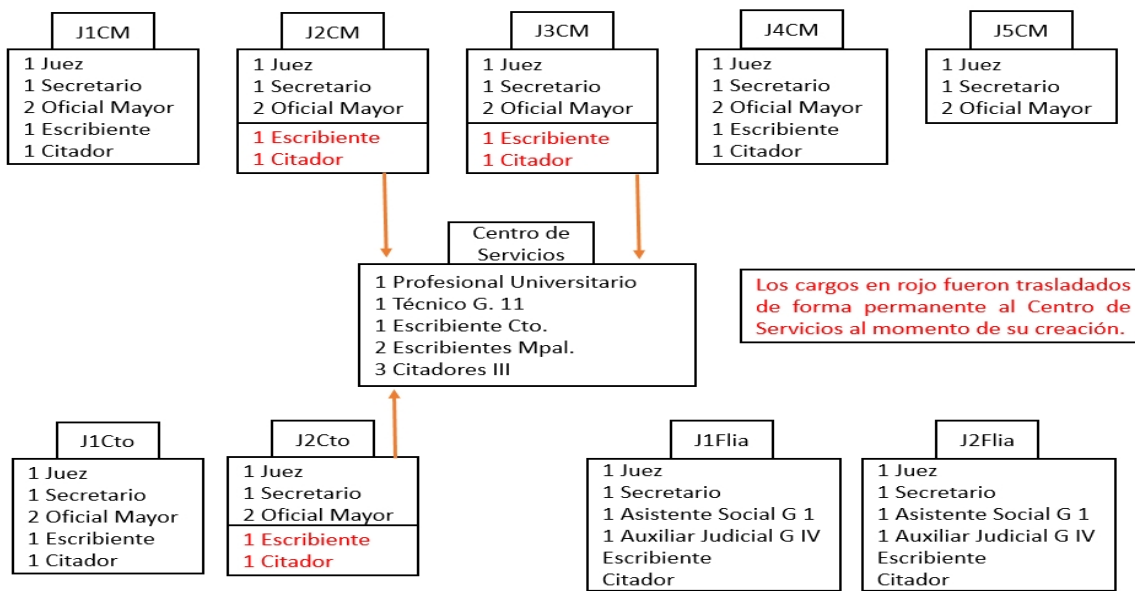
J1CM
1 Juez
1 Secretario
2 Oficial Mayor
1 Escribiente
1 Citador

J2CM
1 Juez
1 Secretario
2 Oficial Mayor
1 Escribiente
1 Citador

J3CM
1 Juez
1 Secretario
2 Oficial Mayor
1 Escribiente
1 Citador

J4CM
1 Juez
1 Secretario
2 Oficial Mayor
1 Escribiente
1 Citador

J5CM
1 Juez
1 Secretario
2 Oficial Mayor

Centro de Servicios
1 Profesional Universitario
1 Técnico G. 11
1 Escribiente Cto.
2 Escribientes Mpal.
3 Citadores III

Los cargos en rojo fueron trasladados de forma permanente al Centro de Servicios al momento de su creación.

J1Cto
1 Juez
1 Secretario
2 Oficial Mayor
1 Escribiente
1 Citador

J2Cto
1 Juez
1 Secretario
2 Oficial Mayor
1 Escribiente
1 Citador

J1Flia
1 Juez
1 Secretario
1 Asistente Social G 1
1 Auxiliar Judicial G IV
Escribiente
Citador

J2Flia
1 Juez
1 Secretario
1 Asistente Social G 1
1 Auxiliar Judicial G IV
Escribiente
Citador